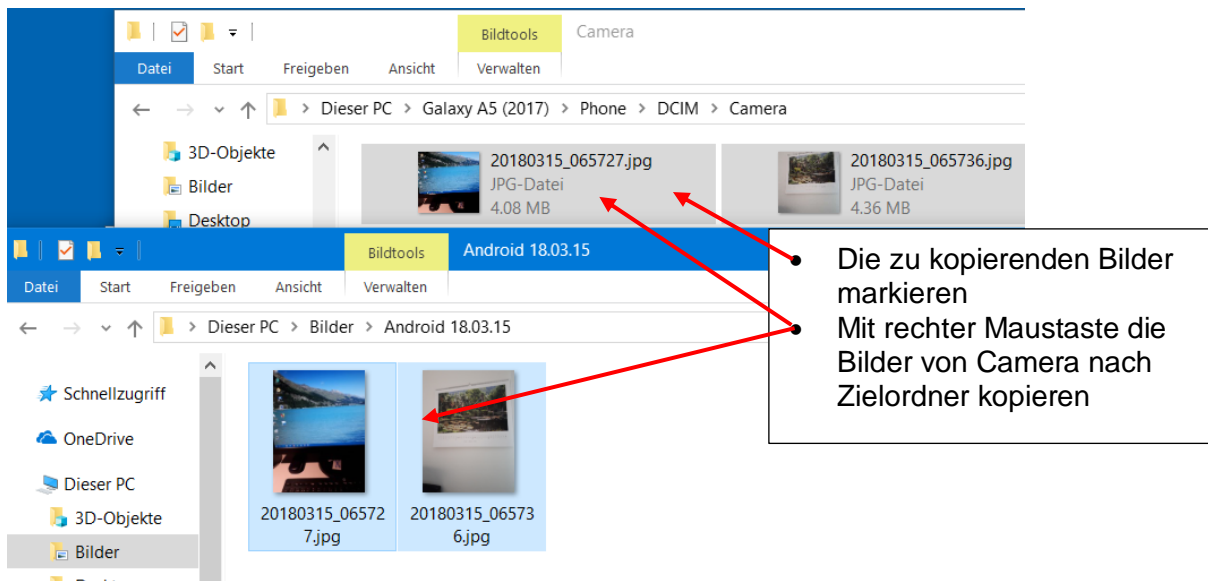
Bildtools Camera

Datei Start Freigeben Ansicht Verwalten

Dieser PC > Galaxy A5 (2017) > Phone > DCIM > Camera

3D-Objekte
Bilder
Desktop

20180315_065727.jpg
JPG-Datei
4.08 MB

20180315_065736.jpg
JPG-Datei
4.36 MB

Bildtools Android 18.03.15

Datei Start Freigeben Ansicht Verwalten

Dieser PC > Bilder > Android 18.03.15

Schnellzugriff
OneDrive
Dieser PC
3D-Objekte
Bilder

20180315_065727.jpg

20180315_065736.jpg

- Die zu kopierenden Bilder markieren
- Mit rechter Maustaste die Bilder von Camera nach Zielordner kopieren